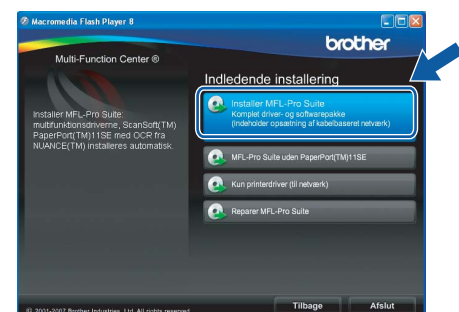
Macromedia Flash Player 8

brother

Multi-Function Center ®

Indledende installering

Installer MFL-Pro Suite: multifunktionsdriverne, ScanSoft(TM) PaperPort(TM)11SE med OCR fra NUANCE(TM) installeres automatisk.

Installer MFL-Pro Suite
Komplet driver- og softwarepakke
(indeholder opsætning af kabelbaseret netværk)

MFL-Pro Suite uden PaperPort(TM)11SE

Kun printerdriver (til netværk)

Reparer MFL-Pro Suite

© 2001-2007 Brother Industries, Ltd. All rights reserved.

Tilbage

Afslut